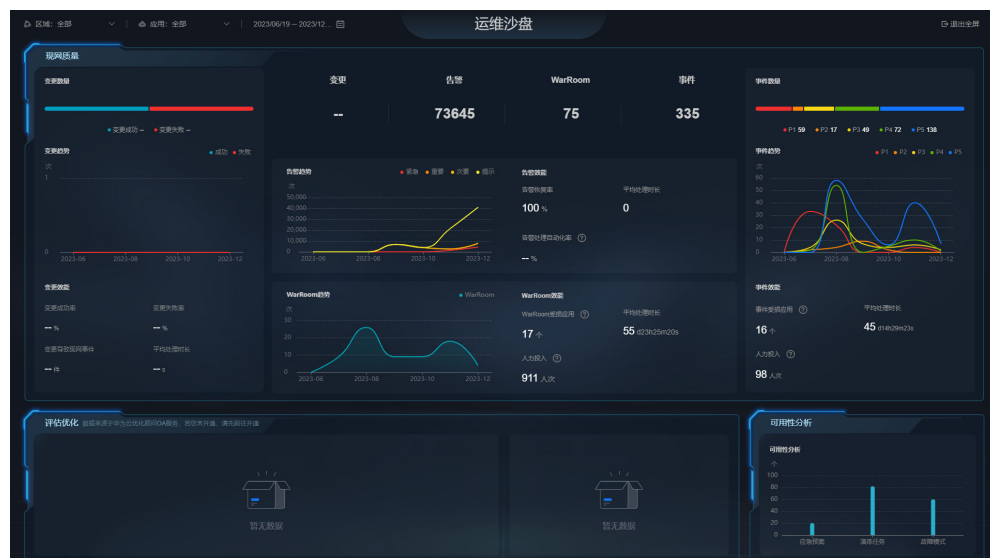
区域：全部
应用：全部
2023/06/19 — 2023/12...
运维沙盘
退出全屏

现网质量

变更数量
变更成功 --
变更失败 --
变更趋势
成功
失败
次
1
0
2023-06
2023-08
2023-10
2023-12
变更效能
变更成功率
-- %
变更失败率
-- %
变更导致现网事件
-- 件
平均处理时长
-- s

| 变更 | 告警 | WarRoom | 事件 |
|---|---|---|---|
| -- | 73645 | 75 | 335 |

告警趋势
紧急
重要
次要
提示
次
50,000
40,000
30,000
20,000
10,000
0
2023-06
2023-08
2023-10
2023-12
告警效能
告警恢复率
100 %
平均处理时长
0
告警处理自动化率
-- %

WarRoom趋势
WarRoom
次
30
20
10
0
2023-06
2023-08
2023-10
2023-12
WarRoom效能
WarRoom受损应用
17 个
平均处理时长
55 d23h25m20s
人力投入
911 人次

事件数量
P1 59
P2 17
P3 49
P4 72
P5 138
事件趋势
P1
P2
P3
P4
P5
次
70
60
50
40
30
20
10
0
2023-06
2023-08
2023-10
2023-12
事件效能
事件受损应用
16 个
平均处理时长
45 d14h29m23s
人力投入
98 人次

评估优化
数据来源于华为云优化顾问OA服务，若您未开通，请先前往开通
暂无数据
暂无数据

可用性分析
可用性分析
个
100
80
60
40
20
0
应急预案
演练任务
故障模式